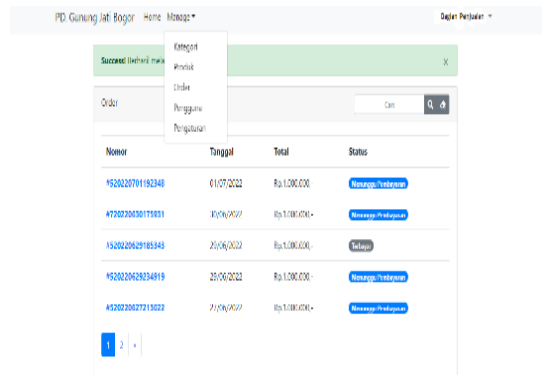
PD. Gunung Jati Bogor Home Manage ▾

Bagian Penjualan ▾

Succeed Berhasil meia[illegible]

×

Kategori
Produk
Order
Pengguna
Pengaturan

Order

Cari

| Nomor | Tanggal | Total | Status |
|---|---|---|---|
| #520220701192348 | 01/07/2022 | Rp.1.000.000,- | Menunggu Pembayaran |
| #720220630175851 | 30/06/2022 | Rp.1.000.000,- | Menunggu Pembayaran |
| #520220629185343 | 29/06/2022 | Rp.1.000.000,- | Terbayar |
| #520220629234919 | 29/06/2022 | Rp.1.000.000,- | Menunggu Pembayaran |
| #520220627213022 | 27/06/2022 | Rp.1.000.000,- | Menunggu Pembayaran |

1 2 »